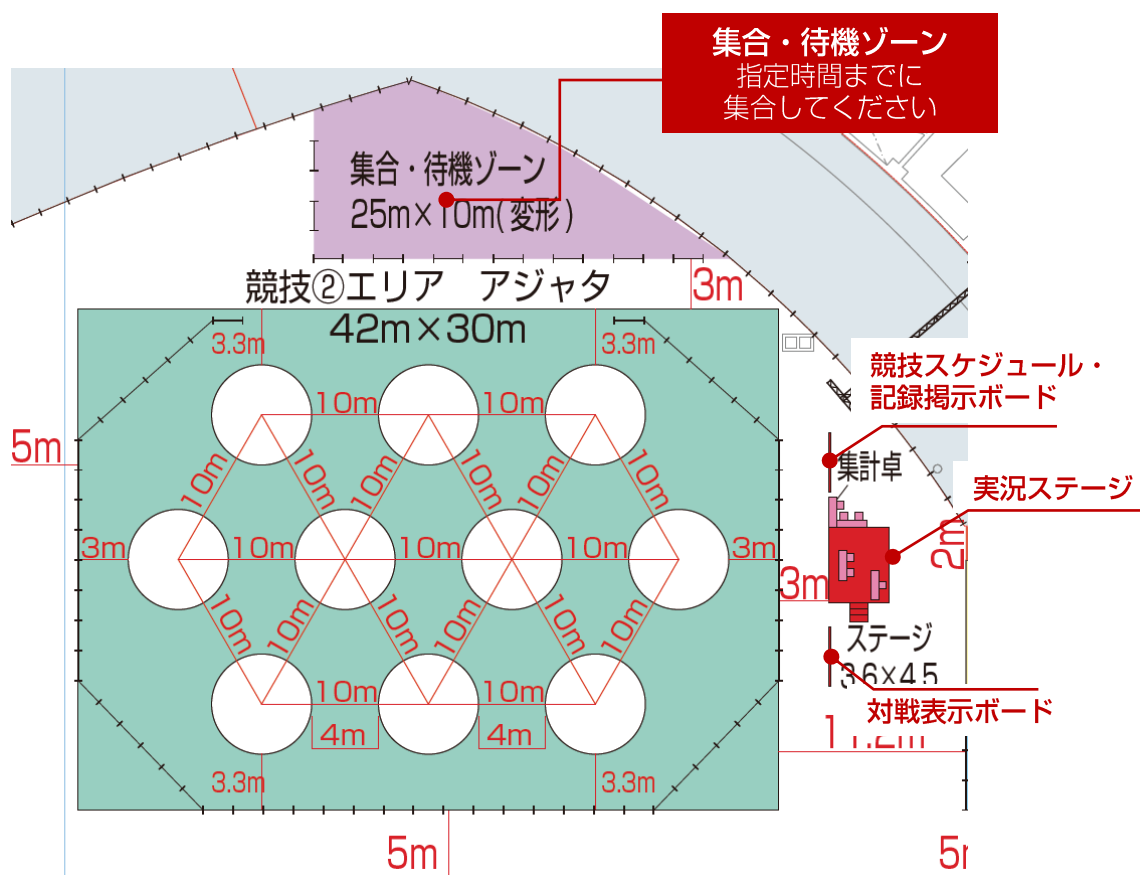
集合・待機ゾーン
指定時間までに
集合してください

集合・待機ゾーン
25m×10m(変形)

競技②エリア　アジャタ
42m×30m

3m
5m
3.3m
3.3m
10m
10m
10m
10m
10m
10m
10m
10m
3m
10m
10m
10m
3m
10m
10m
10m
10m
10m
10m
10m
10m
4m
4m
3.3m
3.3m
5m

競技スケジュール・
記録掲示ボード
集計卓
実況ステージ
2m
3m
ステージ
3.6×4.5
対戦表示ボード
1.2m
5m